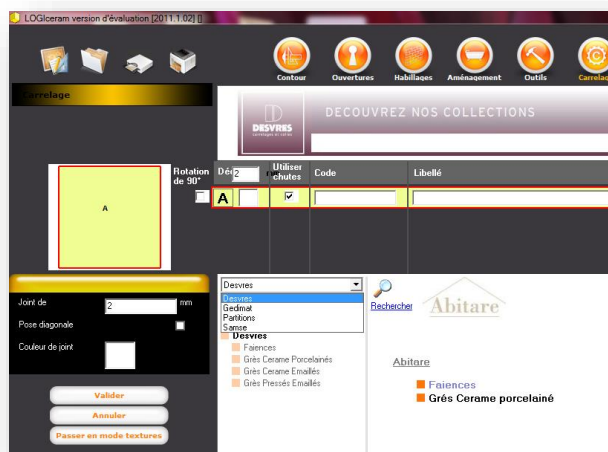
LOGIceram version d'évaluation [2011.1.02] []

Contour
Ouvertures
Habillages
Aménagement
Outils
Carrelage

Carrelage

DESVRES
carrelages et sols
DECOUVREZ NOS COLLECTIONS

Rotation de 90°

Déc
2
m
Utiliser chutes
Code
Libellé

A

A

Joint de
2
mm
Pose diagonale
Couleur de joint

Valider
Annuler
Passer en mode textures

Desvres
Desvres
Gedimat
Partitions
Samse
Desvres
Faiences
Grès Cerame Porcelainés
Grès Cerame Emaillés
Grès Pressés Emaillés

Rechercher

Abitare

Abitare
Faiences
Grés Cerame porcelainé